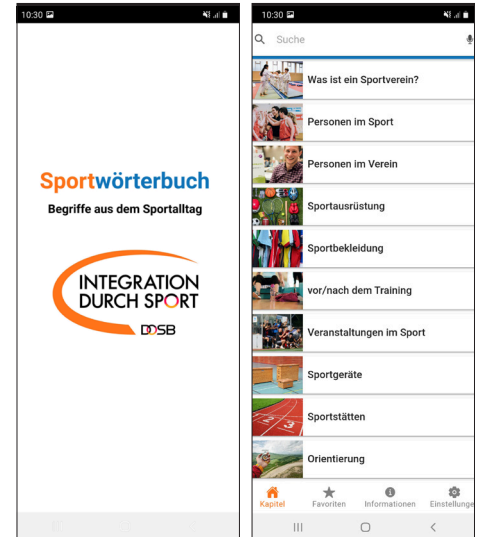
10:30

Sportwörterbuch

Begriffe aus dem Sportalltag

INTEGRATION DURCH SPORT

DOSB

10:30

Suche

Was ist ein Sportverein?

Personen im Sport

Personen im Verein

Sportausrüstung

Sportbekleidung

vor/nach dem Training

Veranstaltungen im Sport

Sportgeräte

Sportstätten

Orientierung

Kapitel Favoriten Informationen Einstellunge